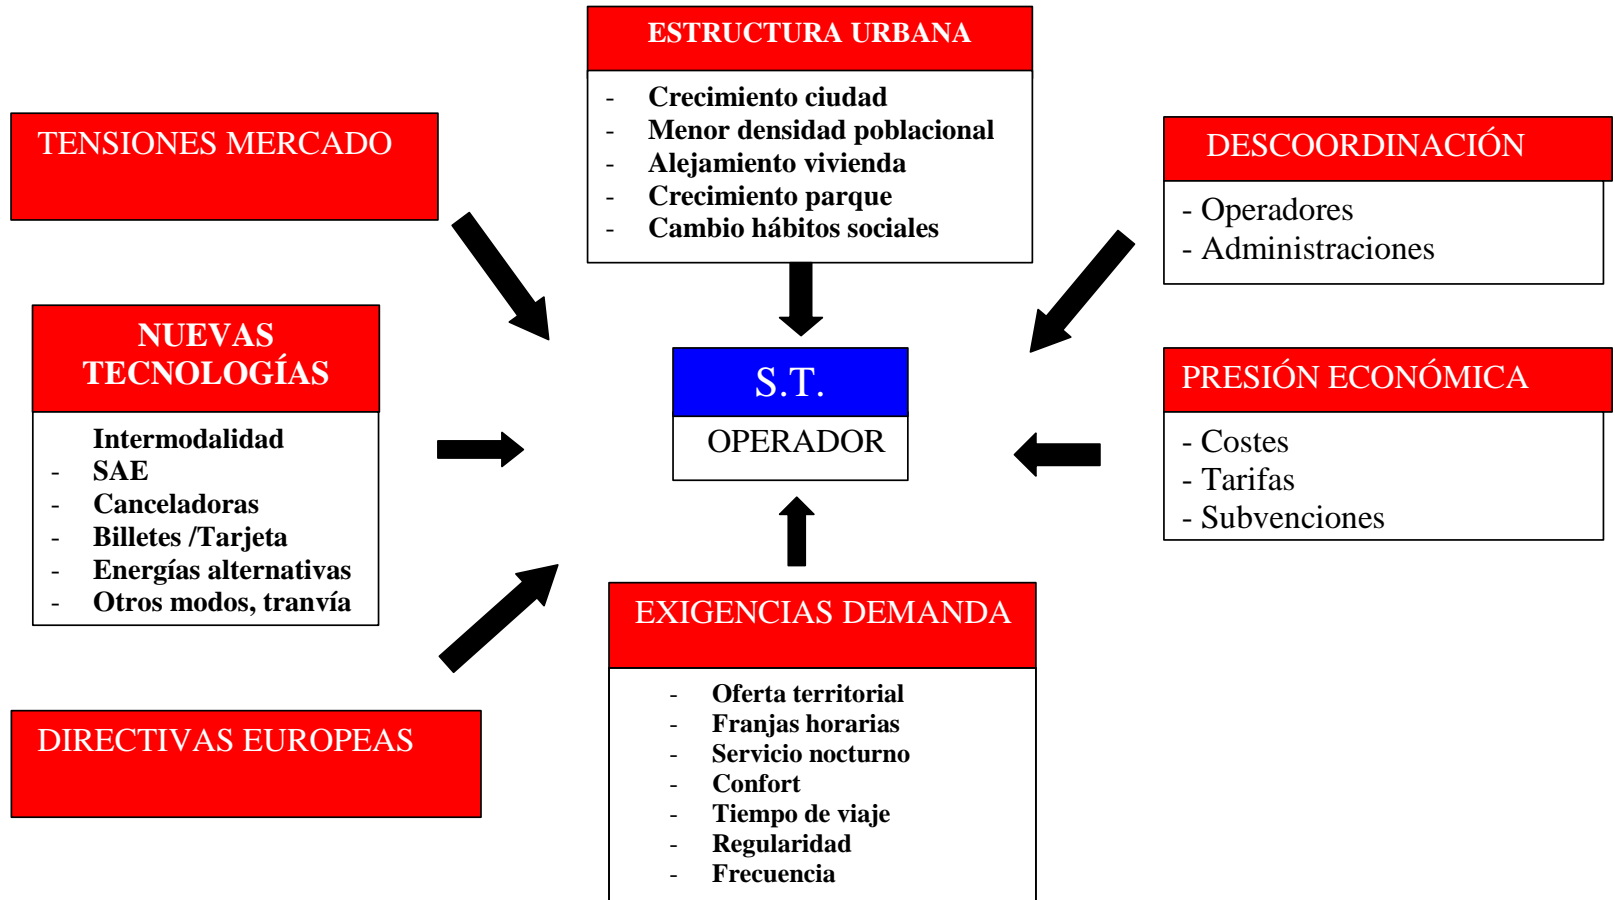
ESTRUCTURA URBANA

- Crecimiento ciudad
- Menor densidad poblacional
- Alejamiento vivienda
- Crecimiento parque
- Cambio hábitos sociales

TENSIONES MERCADO

DESCOORDINACIÓN

- Operadores
- Administraciones

NUEVAS TECNOLOGÍAS

Intermodalidad
- SAE
- Canceladoras
- Billetes /Tarjeta
- Energías alternativas
- Otros modos, tranvía

S.T.

OPERADOR

PRESIÓN ECONÓMICA

- Costes
- Tarifas
- Subvenciones

DIRECTIVAS EUROPEAS

EXIGENCIAS DEMANDA

- Oferta territorial
- Franjas horarias
- Servicio nocturno
- Confort
- Tiempo de viaje
- Regularidad
- Frecuencia